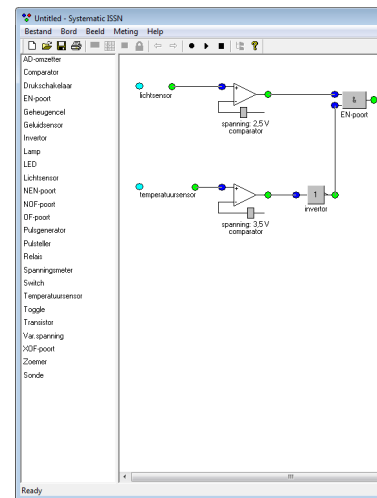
Untitled - Systematic ISSN

Bestand Bord Beeld Meting Help

AD-omzetter
Comparator
Drukschakelaar
EN-poort
Geheugencel
Geluidsensor
Invertor
Lamp
LED
Lichtsensor
NEN-poort
NOF-poort
OF-poort
Pulsgenerator
Pulsteller
Relais
Spanningsmeter
Switch
Temperatuursensor
Toggle
Transistor
Var.spanning
XOF-poort
Zoemer
Sonde

lichtsensor
spanning: 2,5 V
comparator
&
EN-poort
temperatuursensor
1
invertor
spanning: 3,5 V
comparator

Ready